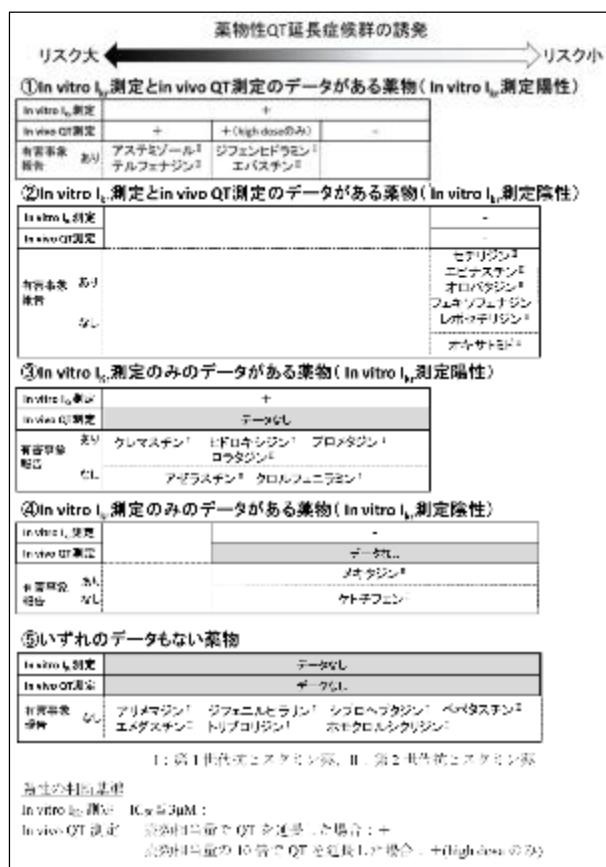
薬物性QT延長症候群の誘発

リスク大 リスク小

①In vitro $I_{kr}$測定とin vivo QT測定のデータがある薬物（In vitro $I_{kr}$測定陽性）

| In vitro $I_{kr}$測定 | | + | | |
|---|---|---|---|---|
| In vivo QT測定 | | + | +（high doseのみ） | - |
| 有害事象報告 | あり | アステミゾール$^{II}$ テルフェナジン$^{II}$ | ジフェンヒドラミン$^{I}$ エバスチン$^{II}$ | |

②In vitro $I_{kr}$測定とin vivo QT測定のデータがある薬物（In vitro $I_{kr}$測定陰性）

| In vitro $I_{kr}$測定 | | | - |
|---|---|---|---|
| In vivo QT測定 | | | - |
| 有害事象報告 | あり | | セチリジン$^{II}$ エピナスチン$^{II}$ オロパタジン$^{II}$ フェキソフェナジン レボセチリジン$^{II}$ |
| | なし | | オキサトミド$^{II}$ |

③In vitro $I_{kr}$測定のみのデータがある薬物（In vitro $I_{kr}$測定陽性）

| In vitro $I_{kr}$測定 | | + |
|---|---|---|
| In vivo QT測定 | | データなし |
| 有害事象報告 | あり | クレマスチン$^{I}$ ヒドロキシジン$^{I}$ プロメタジン$^{I}$ ロラタジン$^{II}$ |
| | なし | アゼラスチン$^{II}$ クロルフェニラミン$^{I}$ |

④In vitro $I_{kr}$測定のみのデータがある薬物（In vitro $I_{kr}$測定陰性）

| In vitro $I_{kr}$測定 | | | - |
|---|---|---|---|
| In vivo QT測定 | | | データなし |
| 有害事象報告 | あり | | メキタジン$^{II}$ |
| | なし | | ケトチフェン |

⑤いずれのデータもない薬物

| In vitro $I_{kr}$測定 | | データなし |
|---|---|---|
| In vivo QT測定 | | データなし |
| 有害事象報告 | なし | アリメマジン$^{I}$ ジフェニルピラリン$^{I}$ シプロヘプタジン$^{I}$ ベポタスチン$^{II}$ エメダスチン$^{II}$ トリプロリジン$^{I}$ ホモクロルシクリジン$^{I}$ |

I：第1世代抗ヒスタミン薬、II：第2世代抗ヒスタミン薬

陽性の判断基準
In vitro $I_{kr}$測定：$IC_{50}$≦3μM：
In vivo QT測定：治療用量でQTを延長した場合：＋
治療用量の10倍でQTを延長した場合：＋(high doseのみ)